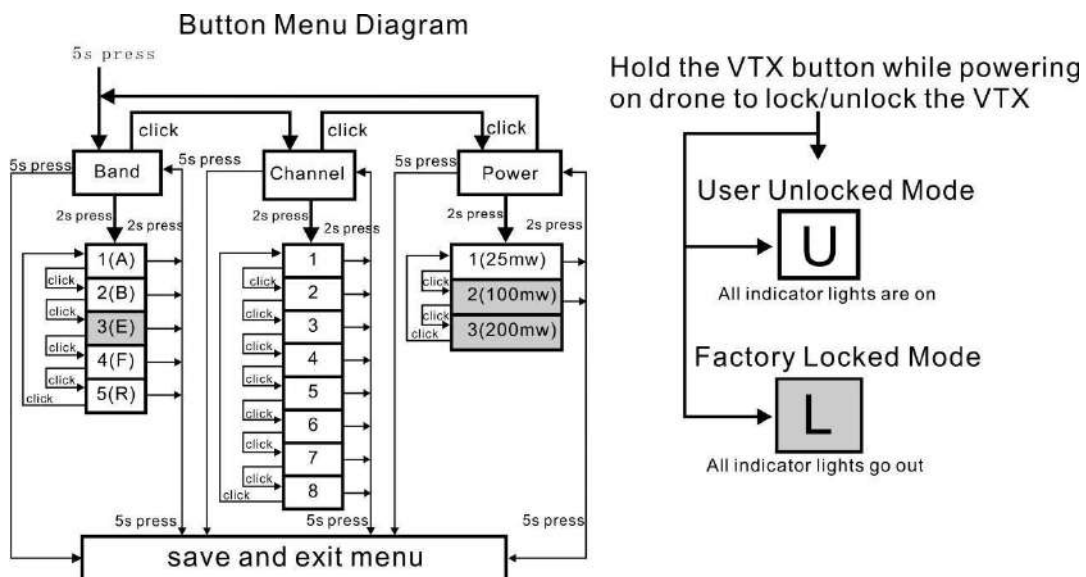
Button Menu Diagram

5s press

click click click

5s press Band 5s press Channel 5s press Power

2s press 2s press 2s press 2s press 2s press 2s press

1(A)
click 2(B)
click 3(E)
click 4(F)
click 5(R)
click

1
click 2
click 3
click 4
click 5
click 6
click 7
click 8
click

1(25mw)
click 2(100mw)
click 3(200mw)
click

5s press 5s press 5s press

save and exit menu

Hold the VTX button while powering on drone to lock/unlock the VTX

User Unlocked Mode

U

All indicator lights are on

Factory Locked Mode

L

All indicator lights go out